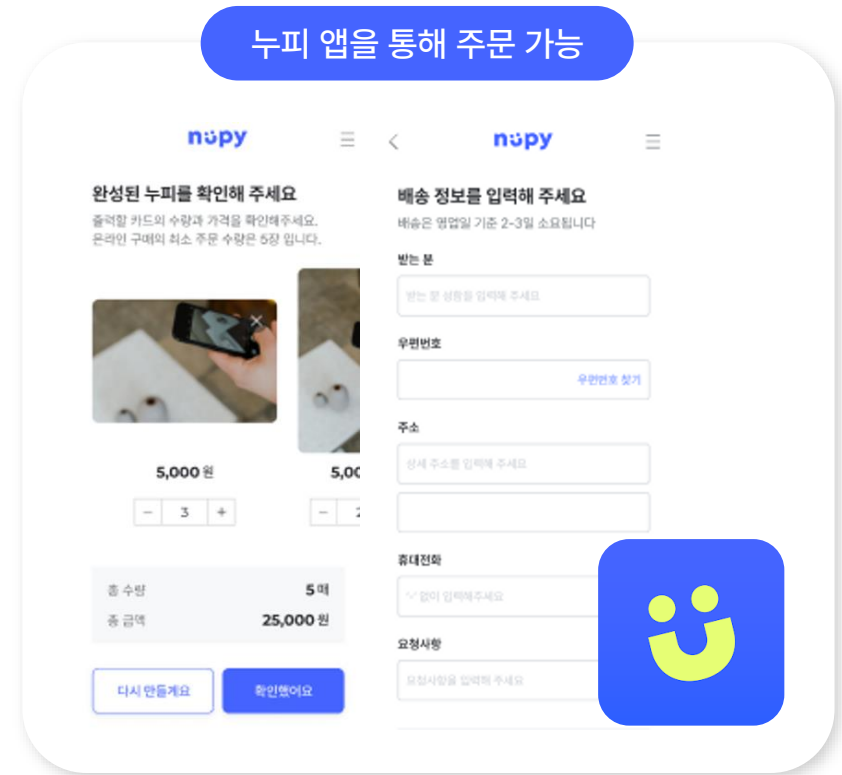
누피 앱을 통해 주문 가능

nupy

완성된 누피를 확인해 주세요

출력할 카드의 수량과 가격을 확인해주세요.
온라인 구매의 최소 주문 수량은 5장 입니다.

5,000 원

− 3 +

5,00

− 2

총 수량 5 매
총 금액 25,000 원

다시 만들게요
확인했어요

nupy

배송 정보를 입력해 주세요

배송은 영업일 기준 2~3일 소요됩니다

받는 분
받는 분 성함을 입력해 주세요

우편번호
우편번호 찾기

주소
상세 주소를 입력해 주세요

휴대전화
'-' 없이 입력해주세요

요청사항
요청사항을 입력해 주세요